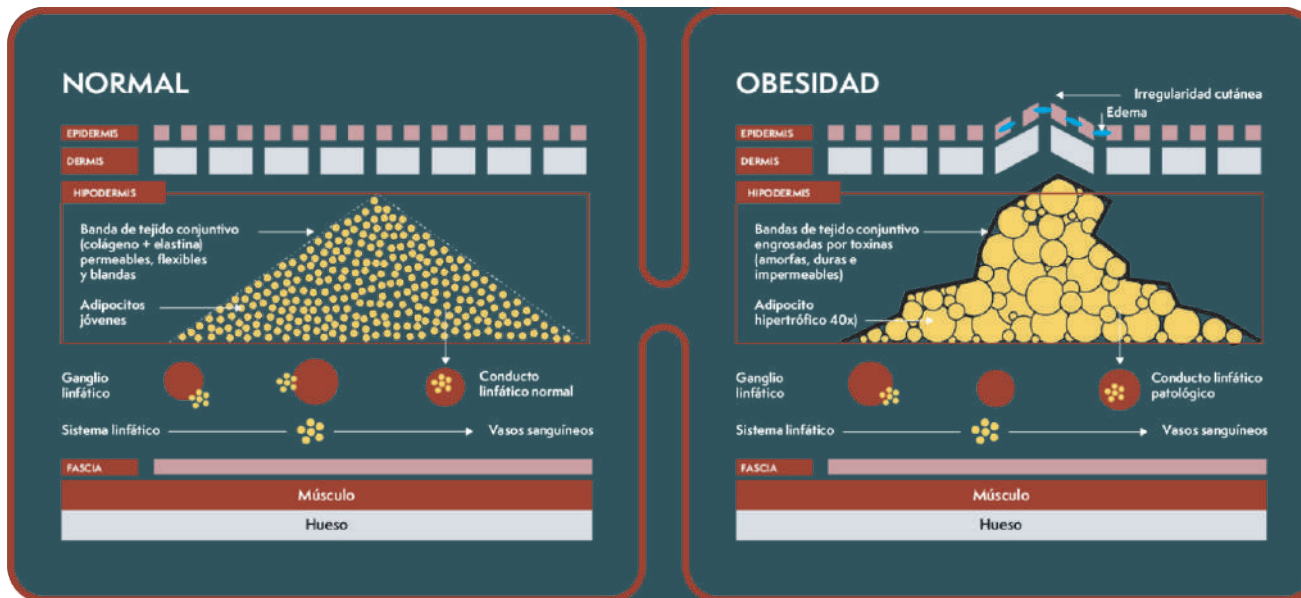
NORMAL

EPIDERMIS

DERMIS

HIPODERMIS

Banda de tejido conjuntivo (colágeno + elastina) permeables, flexibles y blandas

Adipocitos jóvenes

Ganglio linfático

Conducto linfático normal

Sistema linfático

Vasos sanguíneos

FASCIA

Músculo

Hueso

OBESIDAD

Irregularidad cutánea

Edema

EPIDERMIS

DERMIS

HIPODERMIS

Bandas de tejido conjuntivo engrosadas por toxinas (amorfas, duras e impermeables)

Adipocito hipertrófico 40x)

Ganglio linfático

Conducto linfático patológico

Sistema linfático

Vasos sanguíneos

FASCIA

Músculo

Hueso